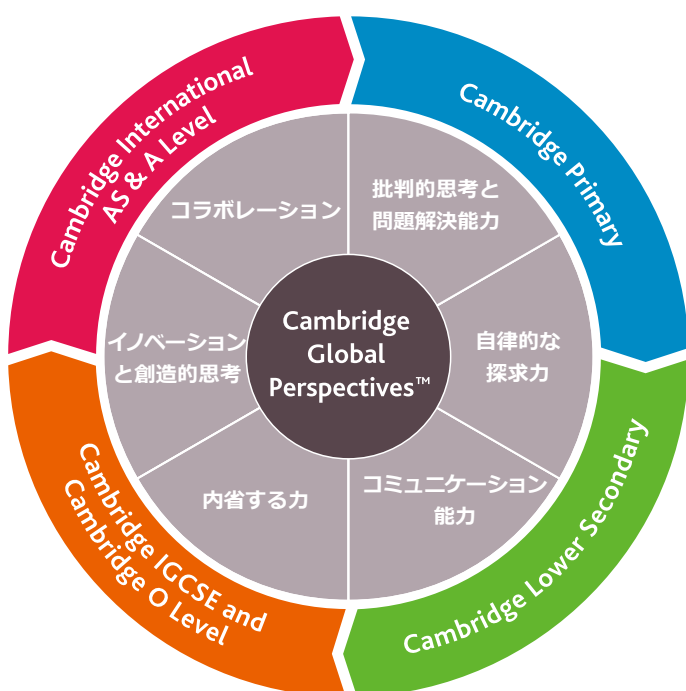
Cambridge Primary

Cambridge Lower Secondary

Cambridge IGCSE and Cambridge O Level

Cambridge International AS & A Level

コラボレーション

批判的思考と問題解決能力

自律的な探求力

コミュニケーション能力

内省する力

イノベーションと創造的思考

Cambridge Global Perspectives™